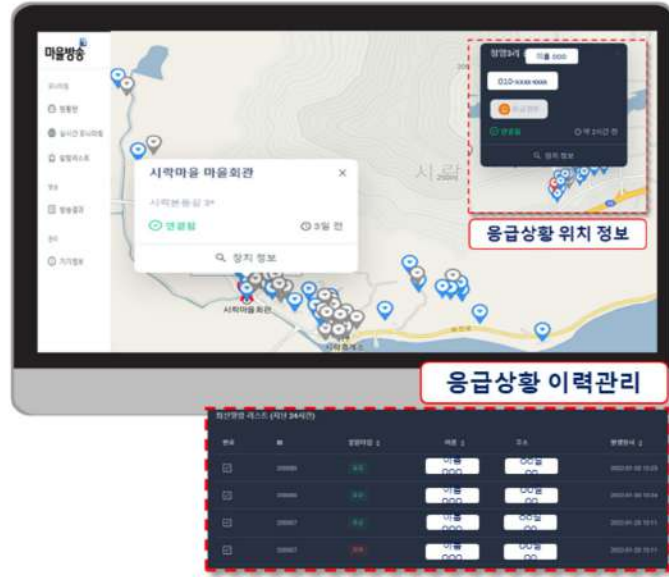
마을방송

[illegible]

정형천

실시간 모니터링

설립리스트

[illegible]

방송결과

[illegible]

기기정보

시락마을 마을회관

시락본동길 3**

연결됨

3일 전

장치 정보

시락마을 회관

시락

010-xxxx-xxxx

연결됨

장치 정보

응급상황 위치 정보

응급상황 이력관리

최신정보 리스트 (최근 24시간)

| 번호 | ID | 정보마을 | 이름 | 주소 | 발생일시 |
|---|---|---|---|---|---|
| | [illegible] | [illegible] | 이름 OOO | OO길 OOO | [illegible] |
| | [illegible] | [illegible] | 이름 OOO | OO길 OOO | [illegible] |
| | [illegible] | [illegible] | 이름 OOO | OO길 OOO | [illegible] |
| | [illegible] | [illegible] | 이름 OOO | OO길 OOO | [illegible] |